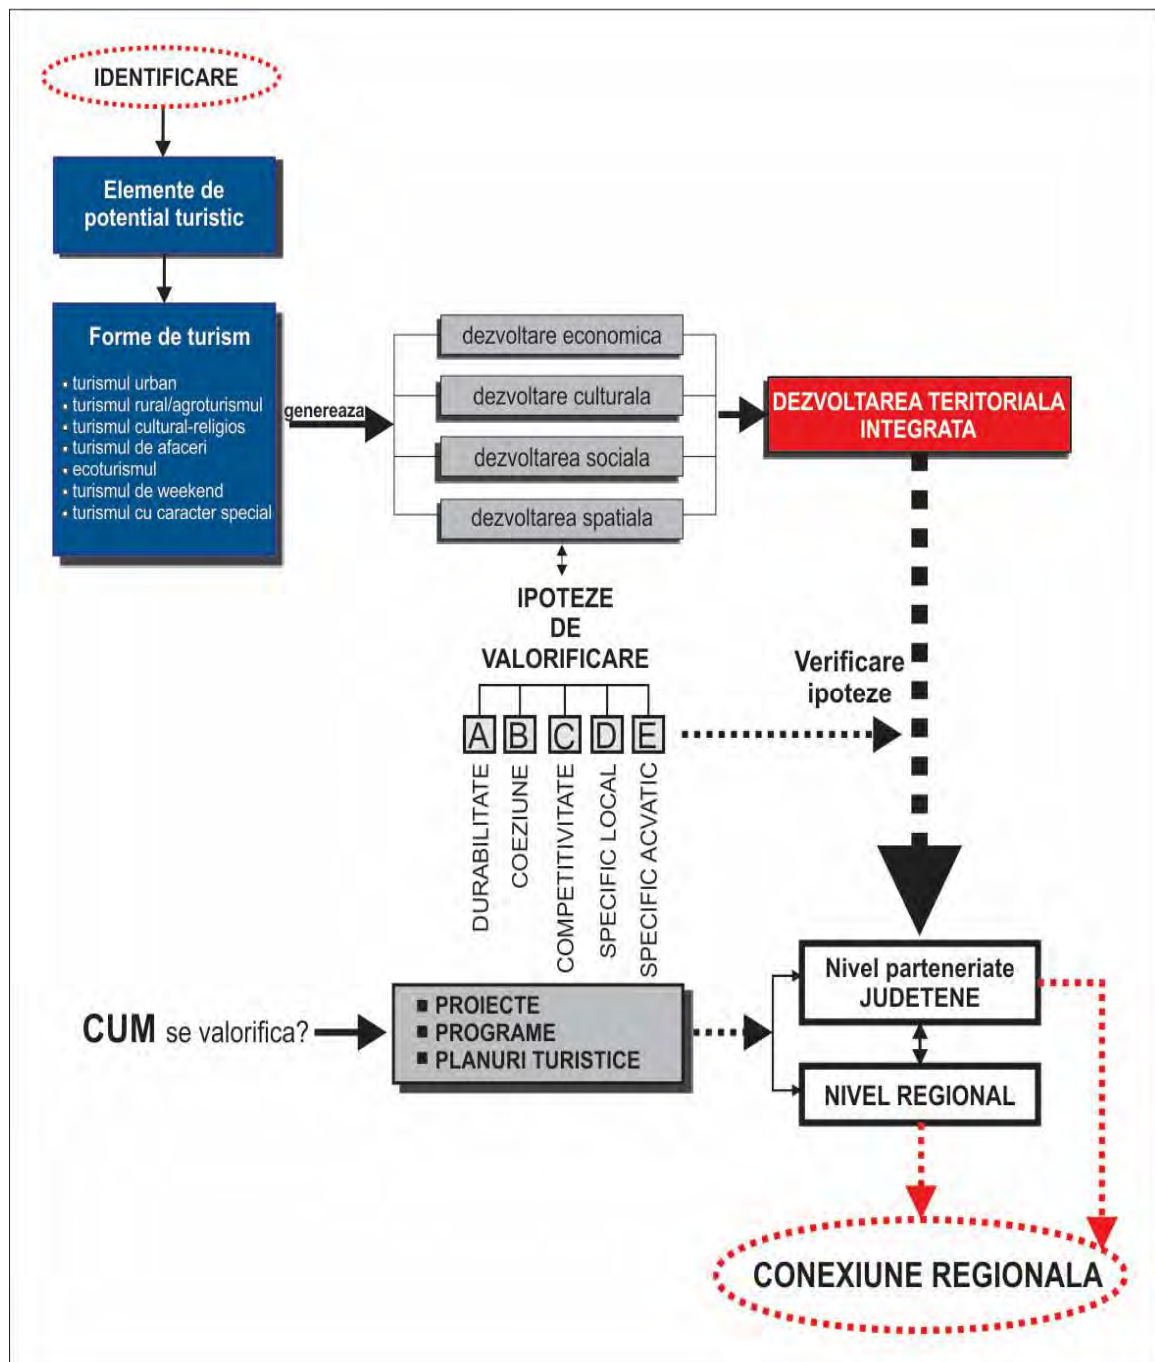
IDENTIFICARE

Elemente de potential turistic

Forme de turism

- turismul urban
- turismul rural/agroturismul
- turismul cultural-religios
- turismul de afaceri
- ecoturismul
- turismul de weekend
- turismul cu caracter special

genereaza

dezvoltare economica

dezvoltare culturala

dezvoltarea sociala

dezvoltarea spatiala

DEZVOLTAREA TERITORIALA INTEGRATA

IPOTEZE DE VALORIFICARE

A B C D E

DURABILITATE

COEZIUNE

COMPETITIVITATE

SPECIFIC LOCAL

SPECIFIC ACVATIC

Verificare ipoteze

CUM se valorifica?

■ PROIECTE
■ PROGRAME
■ PLANURI TURISTICE

Nivel parteneriate JUDETENE

NIVEL REGIONAL

CONEXIUNE REGIONALA